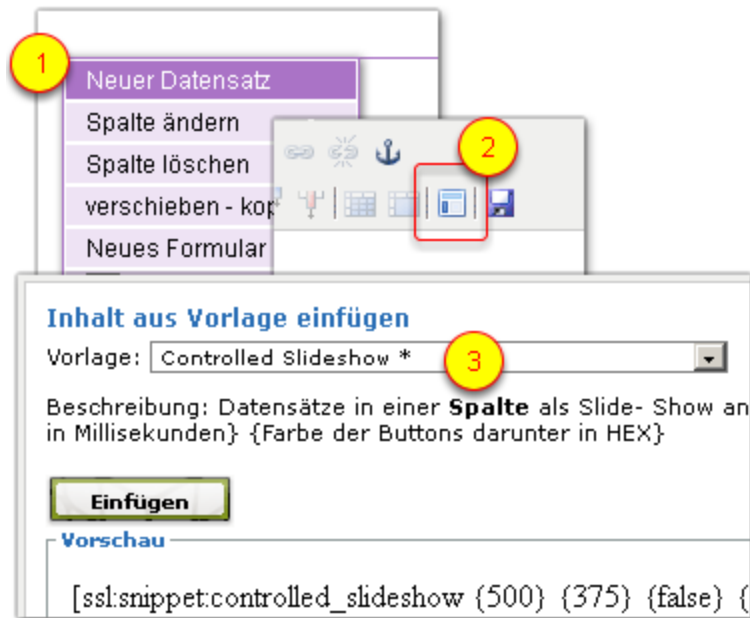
1

Neuer Datensatz

Spalte ändern

Spalte löschen

verschieben - kop

Neues Formular

2

Inhalt aus Vorlage einfügen

Vorlage: Controlled Slideshow *

3

Beschreibung: Datensätze in einer **Spalte** als Slide- Show an in Millisekunden} {Farbe der Buttons darunter in HEX}

Einfügen

Vorschau

[ssl:snippet:controlled_slideshow {500} {375} {false} {